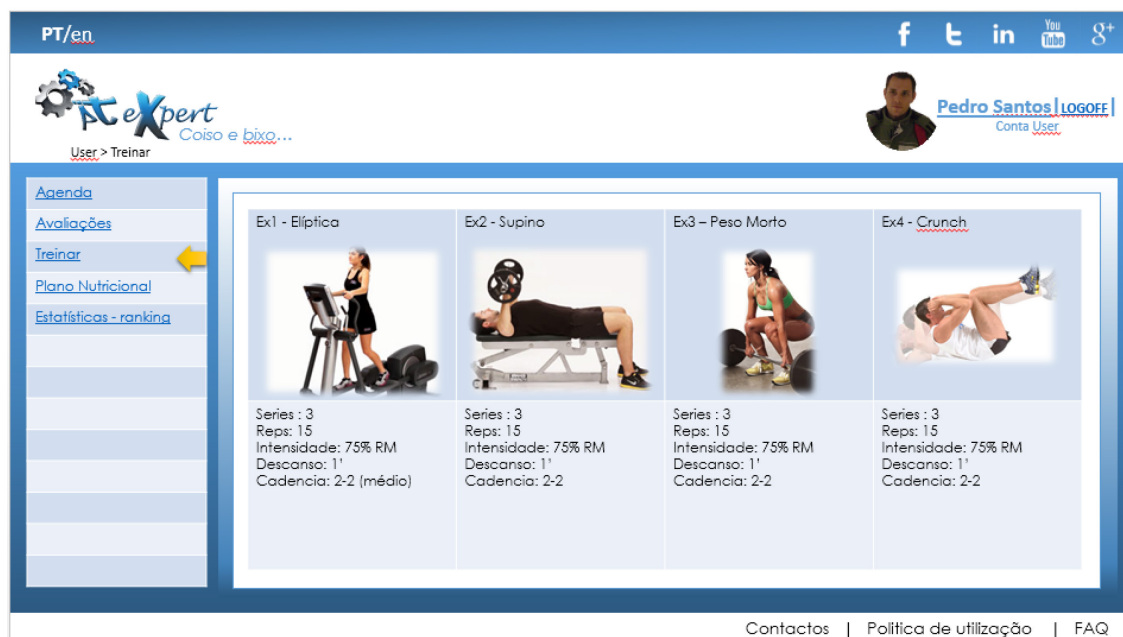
PT/en

f t in You Tube 8+

PT eXpert
Coiso e bixo…

User > Treinar

Pedro Santos | LOGOFF |
Conta User

Agenda
Avaliações
Treinar
Plano Nutricional
Estatísticas - ranking

| Ex1 - Elíptica | Ex2 - Supino | Ex3 – Peso Morto | Ex4 - Crunch |
|---|---|---|---|
| Series : 3<br>Reps: 15<br>Intensidade: 75% RM<br>Descanso: 1'<br>Cadencia: 2-2 (médio) | Series : 3<br>Reps: 15<br>Intensidade: 75% RM<br>Descanso: 1'<br>Cadencia: 2-2 | Series : 3<br>Reps: 15<br>Intensidade: 75% RM<br>Descanso: 1'<br>Cadencia: 2-2 | Series : 3<br>Reps: 15<br>Intensidade: 75% RM<br>Descanso: 1'<br>Cadencia: 2-2 |

Contactos | Politica de utilização | FAQ